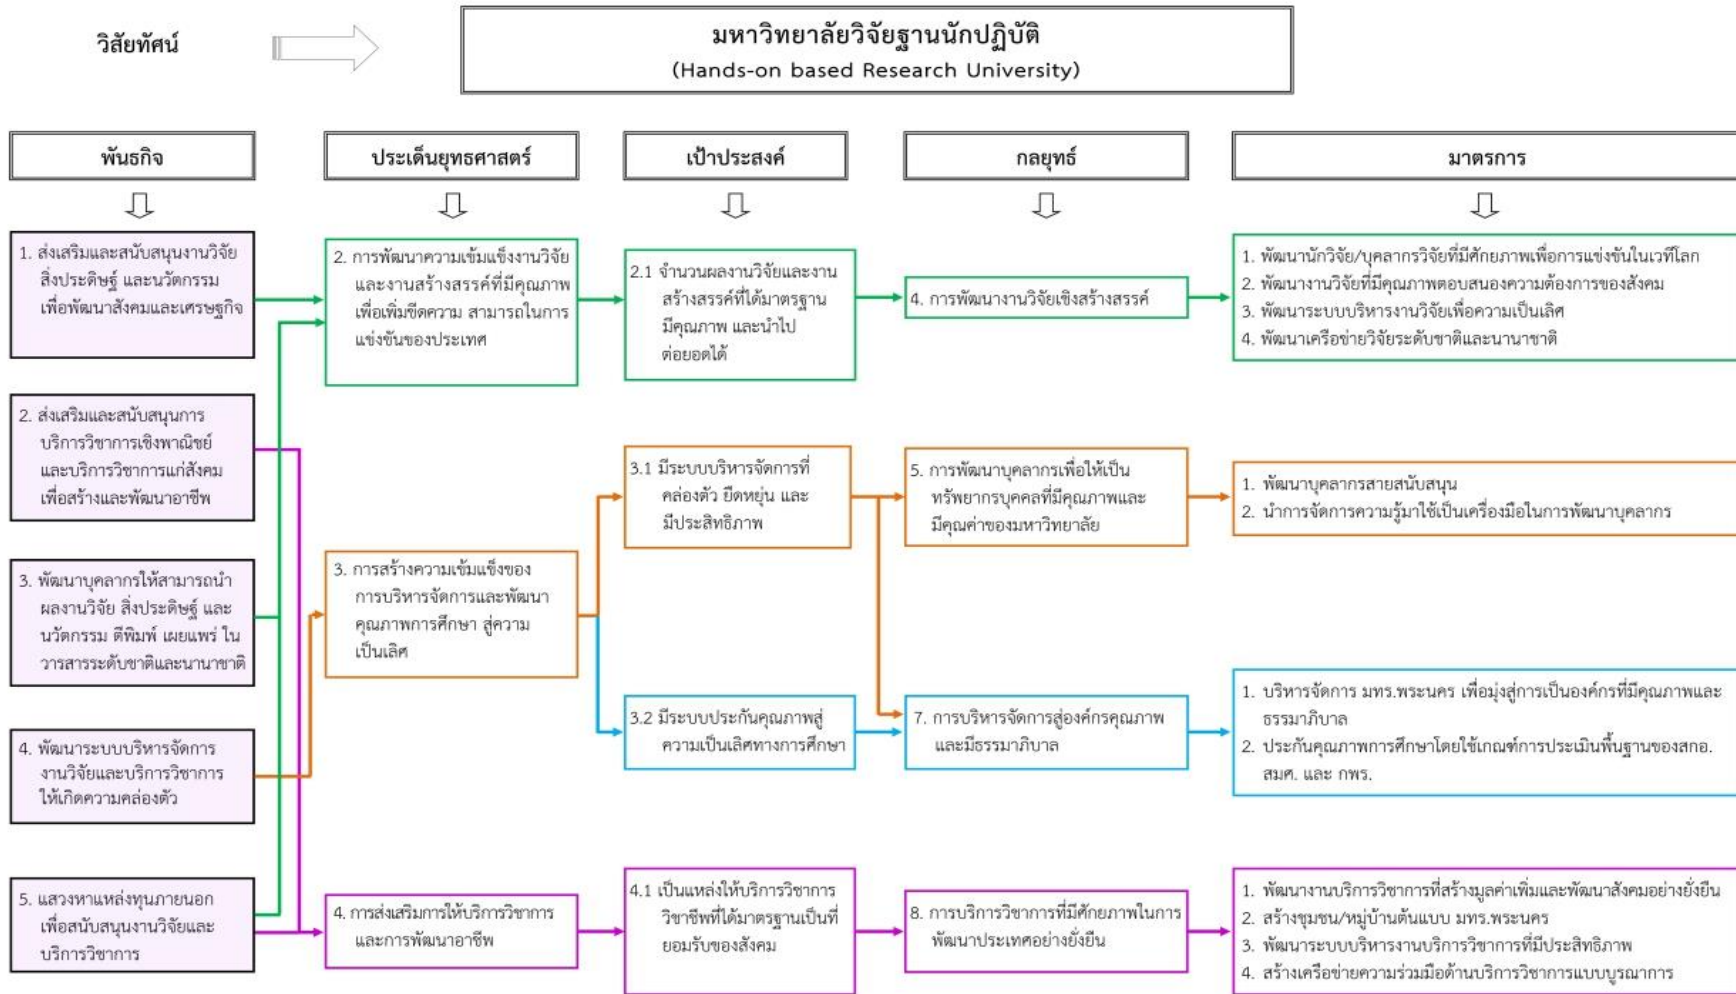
วิสัยทัศน์

มหาวิทยาลัยวิจัยฐานนักปฏิบัติ
(Hands-on based Research University)

พันธกิจ

1. ส่งเสริมและสนับสนุนงานวิจัย สิ่งประดิษฐ์ และนวัตกรรม เพื่อพัฒนาสังคมและเศรษฐกิจ

2. ส่งเสริมและสนับสนุนการบริการวิชาการเชิงพาณิชย์ และบริการวิชาการแก่สังคม เพื่อสร้างและพัฒนาอาชีพ

3. พัฒนาบุคลากรให้สามารถนำผลงานวิจัย สิ่งประดิษฐ์ และนวัตกรรม ตีพิมพ์ เผยแพร่ ในวารสารระดับชาติและนานาชาติ

4. พัฒนาระบบบริหารจัดการงานวิจัยและบริการวิชาการให้เกิดความคล่องตัว

5. แสวงหาแหล่งทุนภายนอกเพื่อสนับสนุนงานวิจัยและบริการวิชาการ

ประเด็นยุทธศาสตร์

2. การพัฒนาความเข้มแข็งงานวิจัยและงานสร้างสรรค์ที่มีคุณภาพ เพื่อเพิ่มขีดความ สามารถในการแข่งขันของประเทศ

3. การสร้างความเข้มแข็งของการบริหารจัดการและพัฒนาคุณภาพการศึกษา สู่ความเป็นเลิศ

4. การส่งเสริมการให้บริการวิชาการและการพัฒนาอาชีพ

เป้าประสงค์

2.1 จำนวนผลงานวิจัยและงานสร้างสรรค์ที่ได้มาตรฐาน มีคุณภาพ และนำไปต่อยอดได้

3.1 มีระบบบริหารจัดการที่คล่องตัว ยืดหยุ่น และมีประสิทธิภาพ

3.2 มีระบบประกันคุณภาพสู่ความเป็นเลิศทางการศึกษา

4.1 เป็นแหล่งให้บริการวิชาการวิชาชีพที่ได้มาตรฐานเป็นที่ยอมรับของสังคม

กลยุทธ์

4. การพัฒนางานวิจัยเชิงสร้างสรรค์

5. การพัฒนาบุคลากรเพื่อให้เป็นทรัพยากรบุคคลที่มีคุณภาพและมีคุณค่าของมหาวิทยาลัย

7. การบริหารจัดการสู่องค์กรคุณภาพและมีธรรมาภิบาล

8. การบริการวิชาการที่มีศักยภาพในการพัฒนาประเทศอย่างยั่งยืน

มาตรการ

1. พัฒนานักวิจัย/บุคลากรวิจัยที่มีศักยภาพเพื่อการแข่งขันในเวทีโลก
2. พัฒนางานวิจัยที่มีคุณภาพตอบสนองความต้องการของสังคม
3. พัฒนาระบบบริหารงานวิจัยเพื่อความเป็นเลิศ
4. พัฒนาเครือข่ายวิจัยระดับชาติและนานาชาติ

1. พัฒนาบุคลากรสายสนับสนุน
2. นำการจัดการความรู้มาใช้เป็นเครื่องมือในการพัฒนาบุคลากร

1. บริหารจัดการ มทร.พระนคร เพื่อมุ่งสู่การเป็นองค์กรที่มีคุณภาพและธรรมาภิบาล
2. ประกันคุณภาพการศึกษาโดยใช้เกณฑ์การประเมินพื้นฐานของสกอ. สมศ. และ กพร.

1. พัฒนางานบริการวิชาการที่สร้างมูลค่าเพิ่มและพัฒนาสังคมอย่างยั่งยืน
2. สร้างชุมชน/หมู่บ้านต้นแบบ มทร.พระนคร
3. พัฒนาระบบบริหารงานบริการวิชาการที่มีประสิทธิภาพ
4. สร้างเครือข่ายความร่วมมือด้านบริการวิชาการแบบบูรณาการ